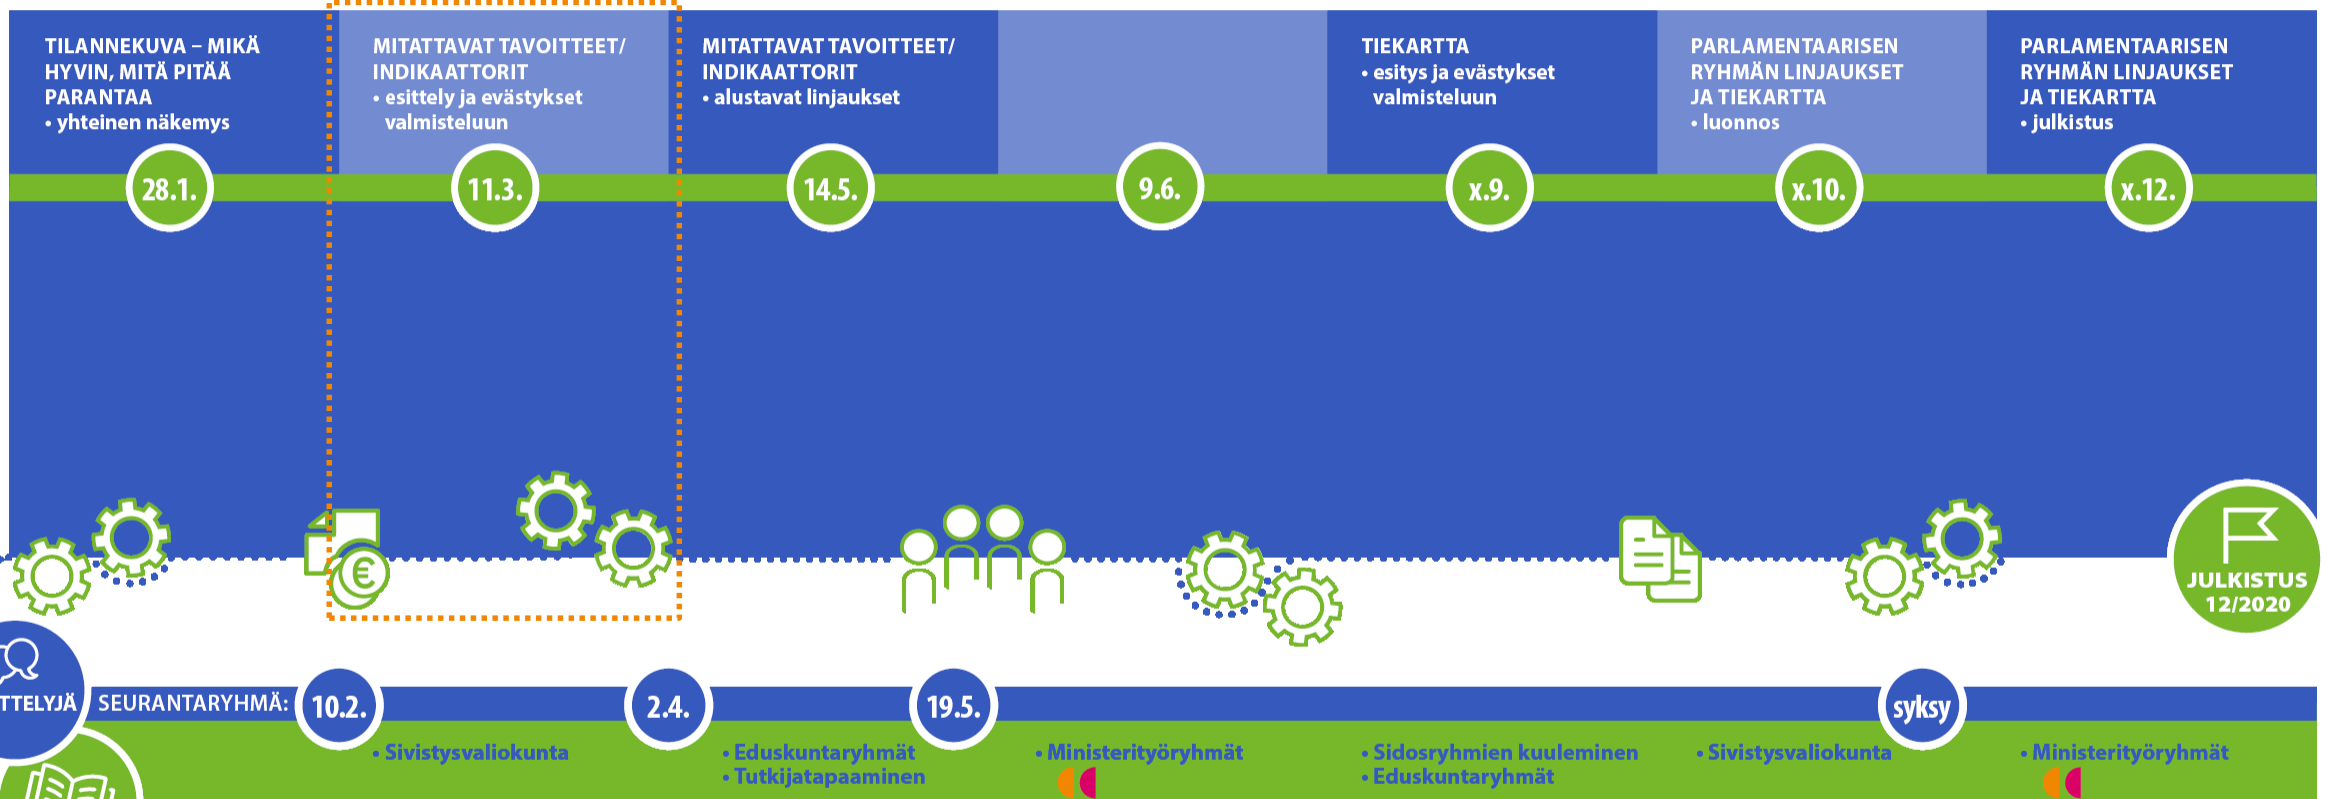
TILANNEKUVA – MIKÄ HYVIN, MITÄ PITÄÄ PARANTAA
• yhteinen näkemys

MITATTAVAT TAVOITTEET/ INDIKAATTORIT
• esittely ja evästykset valmisteluun

MITATTAVAT TAVOITTEET/ INDIKAATTORIT
• alustavat linjaukset

TIEKARTTA
• esitys ja evästykset valmisteluun

PARLAMENTAARISEN RYHMÄN LINJAUKSET JA TIEKARTTA
• luonnos

PARLAMENTAARISEN RYHMÄN LINJAUKSET JA TIEKARTTA
• julkistus

28.1.

11.3.

14.5.

9.6.

x.9.

x.10.

x.12.

JULKISTUS 12/2020

TTELYJÄ

SEURANTARYHMÄ:

10.2.

2.4.

19.5.

syksy

• Sivistysvaliokunta

• Eduskuntaryhmät
• Tutkijatapaaminen

• Ministerityöryhmät

• Sidosryhmien kuuleminen
• Eduskuntaryhmät

• Sivistysvaliokunta

• Ministerityöryhmät